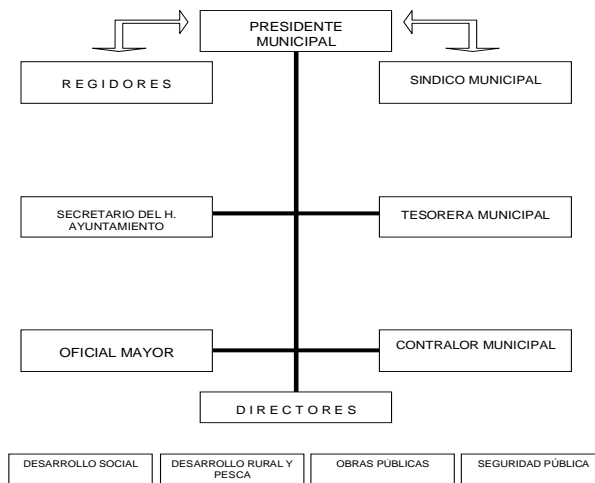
PRESIDENTE MUNICIPAL

R E G I D O R E S

SINDICO MUNICIPAL

SECRETARIO DEL H. AYUNTAMIENTO

TESORERA MUNICIPAL

OFICIAL MAYOR

CONTRALOR MUNICIPAL

D I R E C T O R E S

DESARROLLO SOCIAL

DESARROLLO RURAL Y PESCA

OBRAS PÚBLICAS

SEGURIDAD PÚBLICA